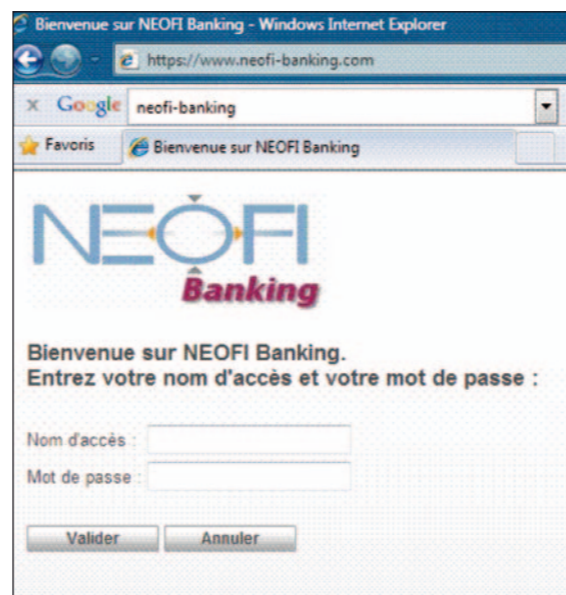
Bienvenue sur NEOFI Banking - Windows Internet Explorer

https://www.neofi-banking.com

Google neofi-banking

Favoris Bienvenue sur NEOFI Banking

NEOFI Banking

Bienvenue sur NEOFI Banking.
Entrez votre nom d'accès et votre mot de passe :

Nom d'accès :

Mot de passe :

Valider Annuler